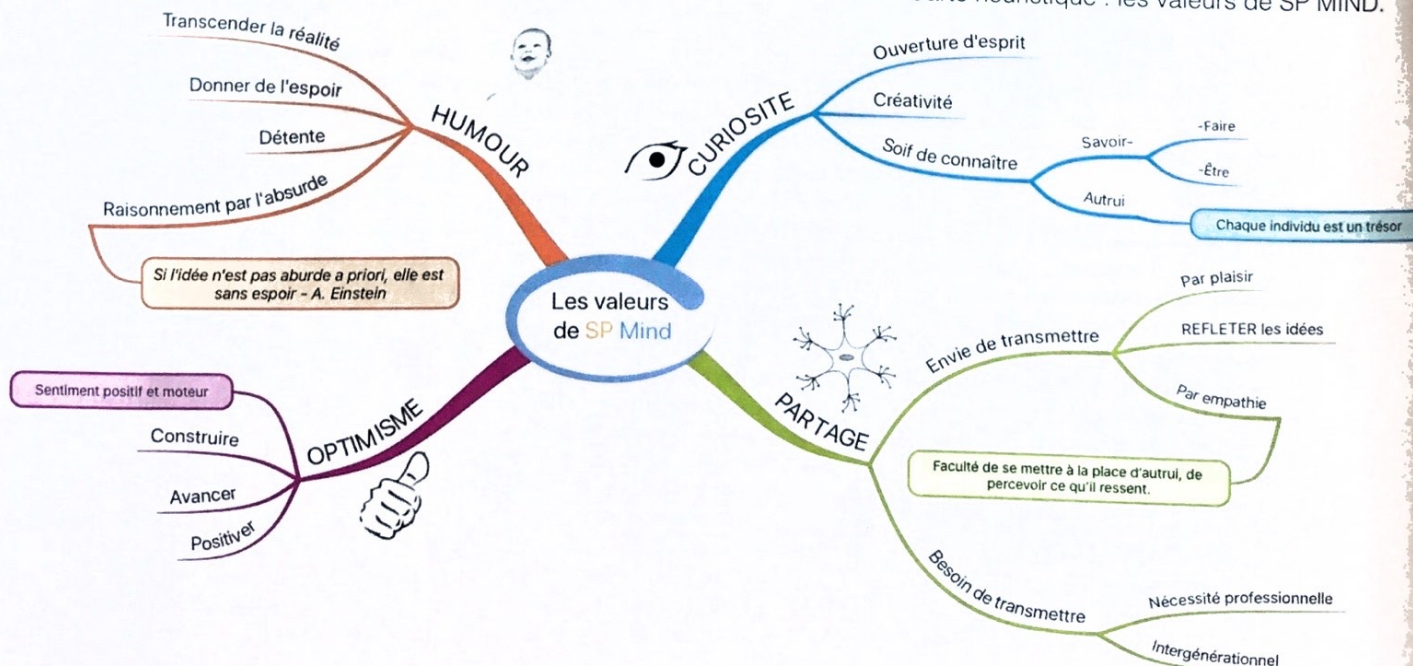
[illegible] heuristique : les valeurs de SP MIND.

Les valeurs de SP Mind

HUMOUR
Transcender la réalité
Donner de l'espoir
Détente
Raisonnement par l'absurde
Si l'idée n'est pas aburde a priori, elle est sans espoir - A. Einstein

CURIOSITE
Ouverture d'esprit
Créativité
Soif de connaître
Savoir-
-Faire
-Être
Autrui
Chaque individu est un trésor

OPTIMISME
Sentiment positif et moteur
Construire
Avancer
Positiver

PARTAGE
Envie de transmettre
Par plaisir
REFLETER les idées
Par empathie
Faculté de se mettre à la place d'autrui, de percevoir ce qu'il ressent.
Besoin de transmettre
Nécessité professionnelle
Intergénérationnel